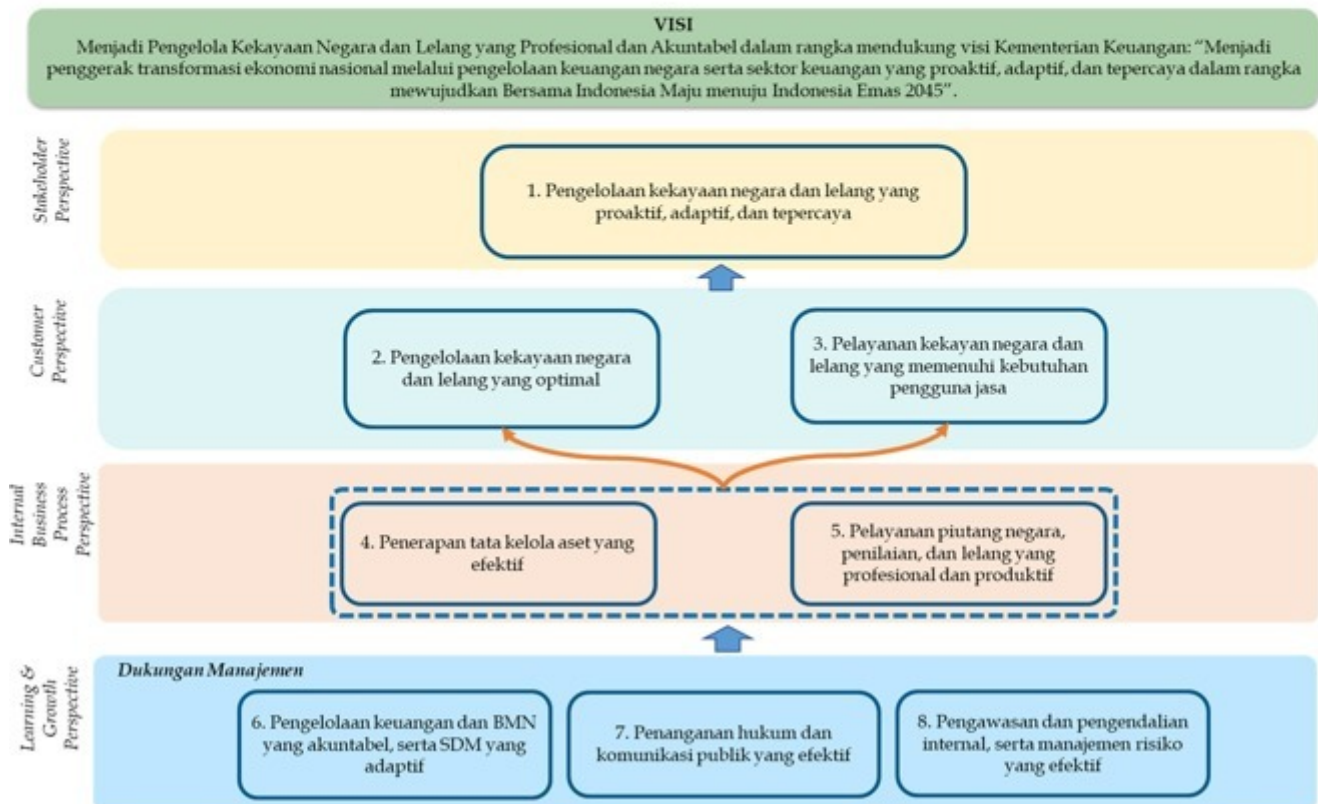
VISI
Menjadi Pengelola Kekayaan Negara dan Lelang yang Profesional dan Akuntabel dalam rangka mendukung visi Kementerian Keuangan: "Menjadi penggerak transformasi ekonomi nasional melalui pengelolaan keuangan negara serta sektor keuangan yang proaktif, adaptif, dan tepercaya dalam rangka mewujudkan Bersama Indonesia Maju menuju Indonesia Emas 2045".

Stakeholder Perspective

1. Pengelolaan kekayaan negara dan lelang yang proaktif, adaptif, dan tepercaya

Customer Perspective

2. Pengelolaan kekayaan negara dan lelang yang optimal

3. Pelayanan kekayan negara dan lelang yang memenuhi kebutuhan pengguna jasa

Internal Business Process Perspective

4. Penerapan tata kelola aset yang efektif

5. Pelayanan piutang negara, penilaian, dan lelang yang profesional dan produktif

Learning & Growth Perspective

Dukungan Manajemen

6. Pengelolaan keuangan dan BMN yang akuntabel, serta SDM yang adaptif

7. Penanganan hukum dan komunikasi publik yang efektif

8. Pengawasan dan pengendalian internal, serta manajemen risiko yang efektif